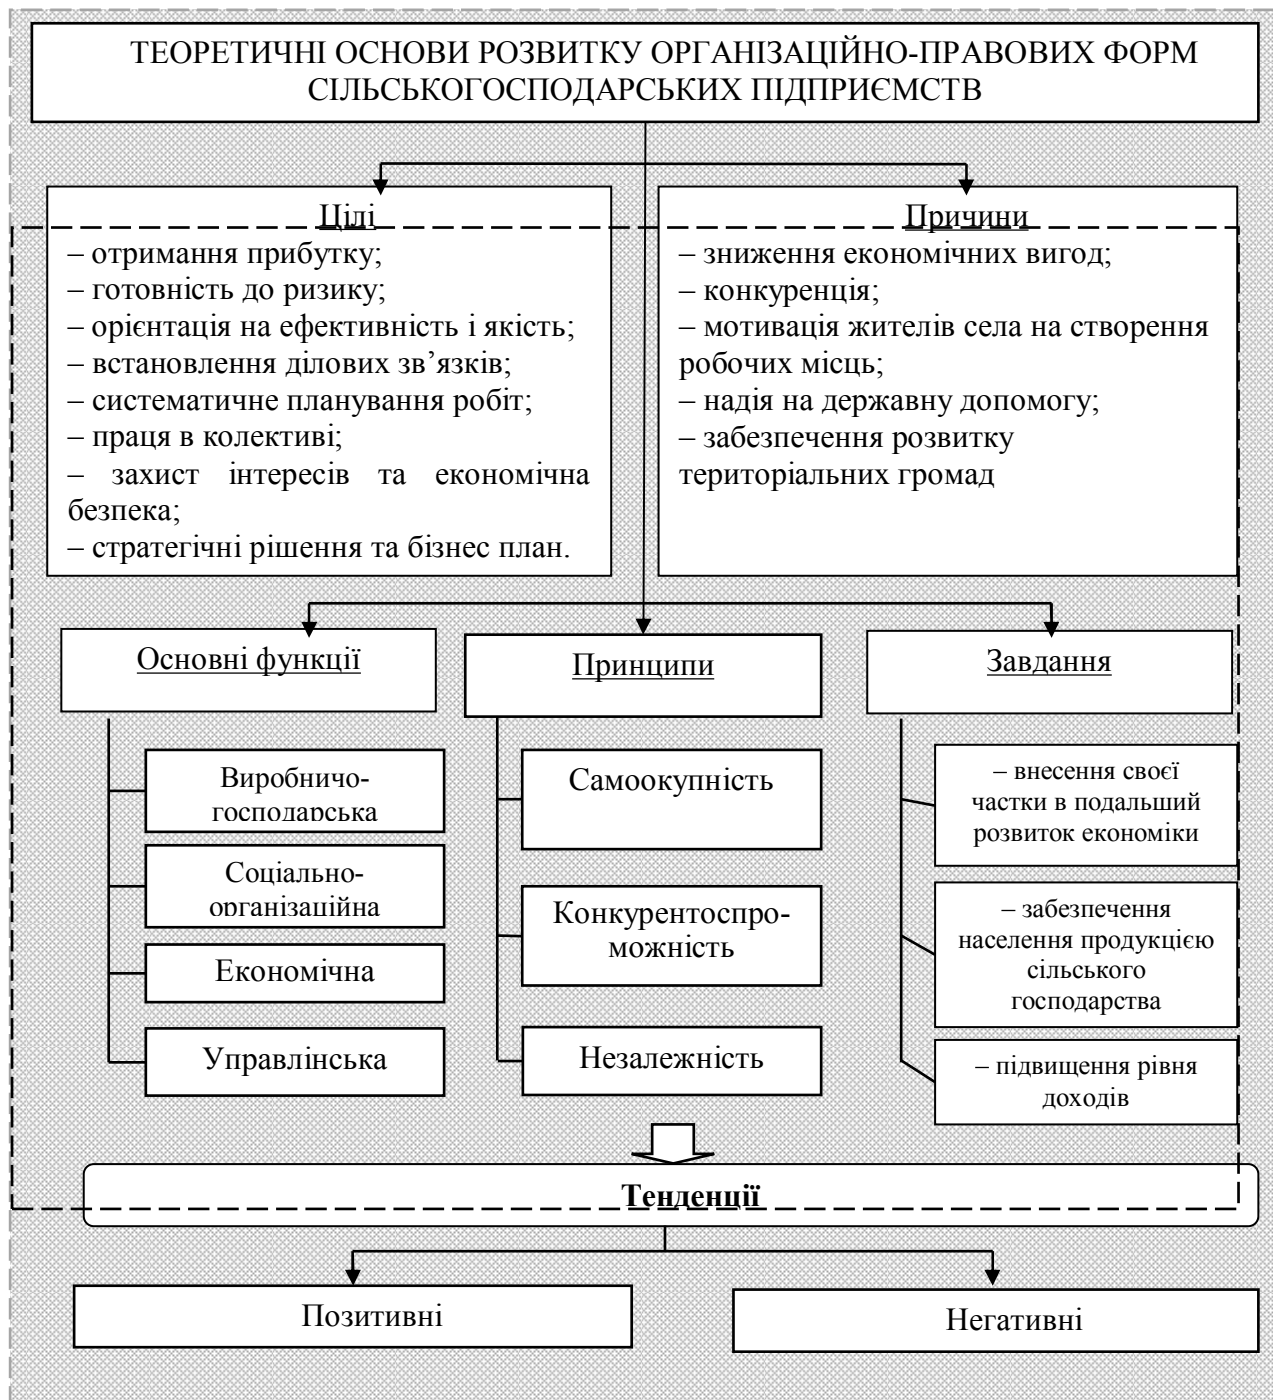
ТЕОРЕТИЧНІ ОСНОВИ РОЗВИТКУ ОРГАНІЗАЦІЙНО-ПРАВОВИХ ФОРМ СІЛЬСЬКОГОСПОДАРСЬКИХ ПІДПРИЄМСТВ

Цілі
– отримання прибутку;
– готовність до ризику;
– орієнтація на ефективність і якість;
– встановлення ділових зв’язків;
– систематичне планування робіт;
– праця в колективі;
– захист інтересів та економічна безпека;
– стратегічні рішення та бізнес план.

Причини
– зниження економічних вигод;
– конкуренція;
– мотивація жителів села на створення робочих місць;
– надія на державну допомогу;
– забезпечення розвитку територіальних громад

Основні функції

Виробничо-господарська

Соціально-організаційна

Економічна

Управлінська

Принципи

Самоокупність

Конкурентоспроможність

Незалежність

Завдання

– внесення своєї частки в подальший розвиток економіки

– забезпечення населення продукцією сільського господарства

– підвищення рівня доходів

Тенденції

Позитивні

Негативні